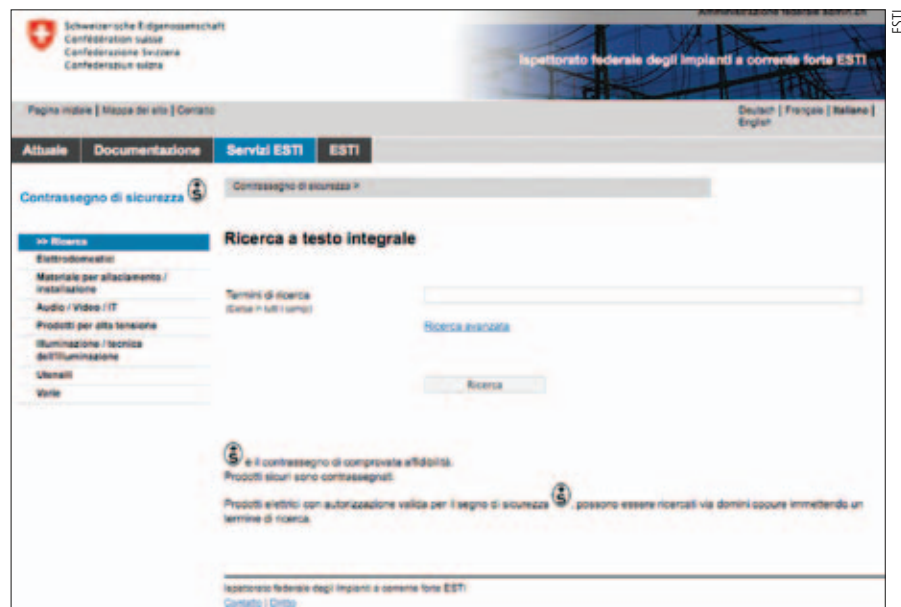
Schweizerische Eidgenossenschaft
Confédération suisse
Confederazione Svizzera
Confederaziun svizra

Amministrazione federale admin.ch

Ispettorato federale degli impianti a corrente forte ESTI

ESTI

Pagina iniziale | Mappa del sito | Contatto

Deutsch | Français | Italiano | English

Attuale | Documentazione | Servizi ESTI | ESTI

Contrassegno di sicurezza

Contrassegno di sicurezza >

>> Ricerca
Elettrodomestici
Materiale per allacciamento / installazione
Audio / Video / IT
Prodotti per alta tensione
Illuminazione / tecnica dell'illuminazione
Utensili
Varie

Ricerca a testo integrale

Termini di ricerca
(Cerca in tutti i campi)

Ricerca avanzata

Ricerca

è il contrassegno di comprovata affidabilità.
Prodotti sicuri sono contrassegnati.

Prodotti elettrici con autorizzazione valida per il segno di sicurezza possono essere ricercati via domini oppure immettendo un termine di ricerca.

Ispettorato federale degli impianti a corrente forte ESTI
Contatto | Diritto